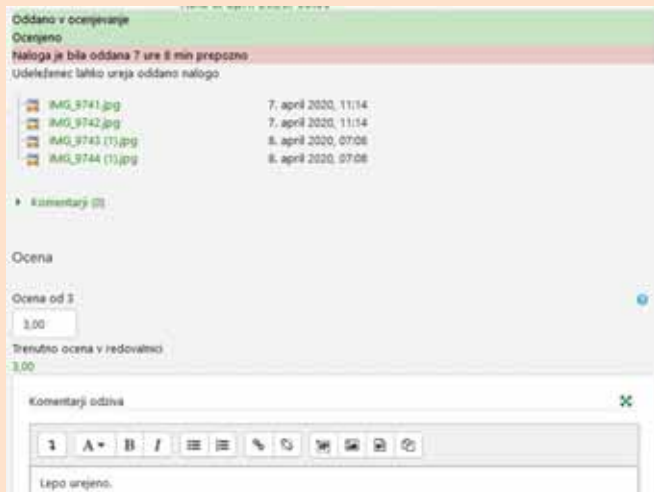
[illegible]

Oddano v ocenjevanje

Ocenjeno

Naloga je bila oddana 7 ure 8 min prepozno

Udeleženec lahko ureja oddano nalogo

| | |
|---|---|
| IMG_9741.jpg | 7. april 2020, 11:14 |
| IMG_9742.jpg | 7. april 2020, 11:14 |
| IMG_9743 (1).jpg | 8. april 2020, 07:08 |
| IMG_9744 (1).jpg | 8. april 2020, 07:08 |

▸ Komentarji (0)

Ocena

Ocena od 3

3,00

Trenutno ocena v redovalnici

3,00

Komentarji odziva

A▾ B I

Lepo urejeno.